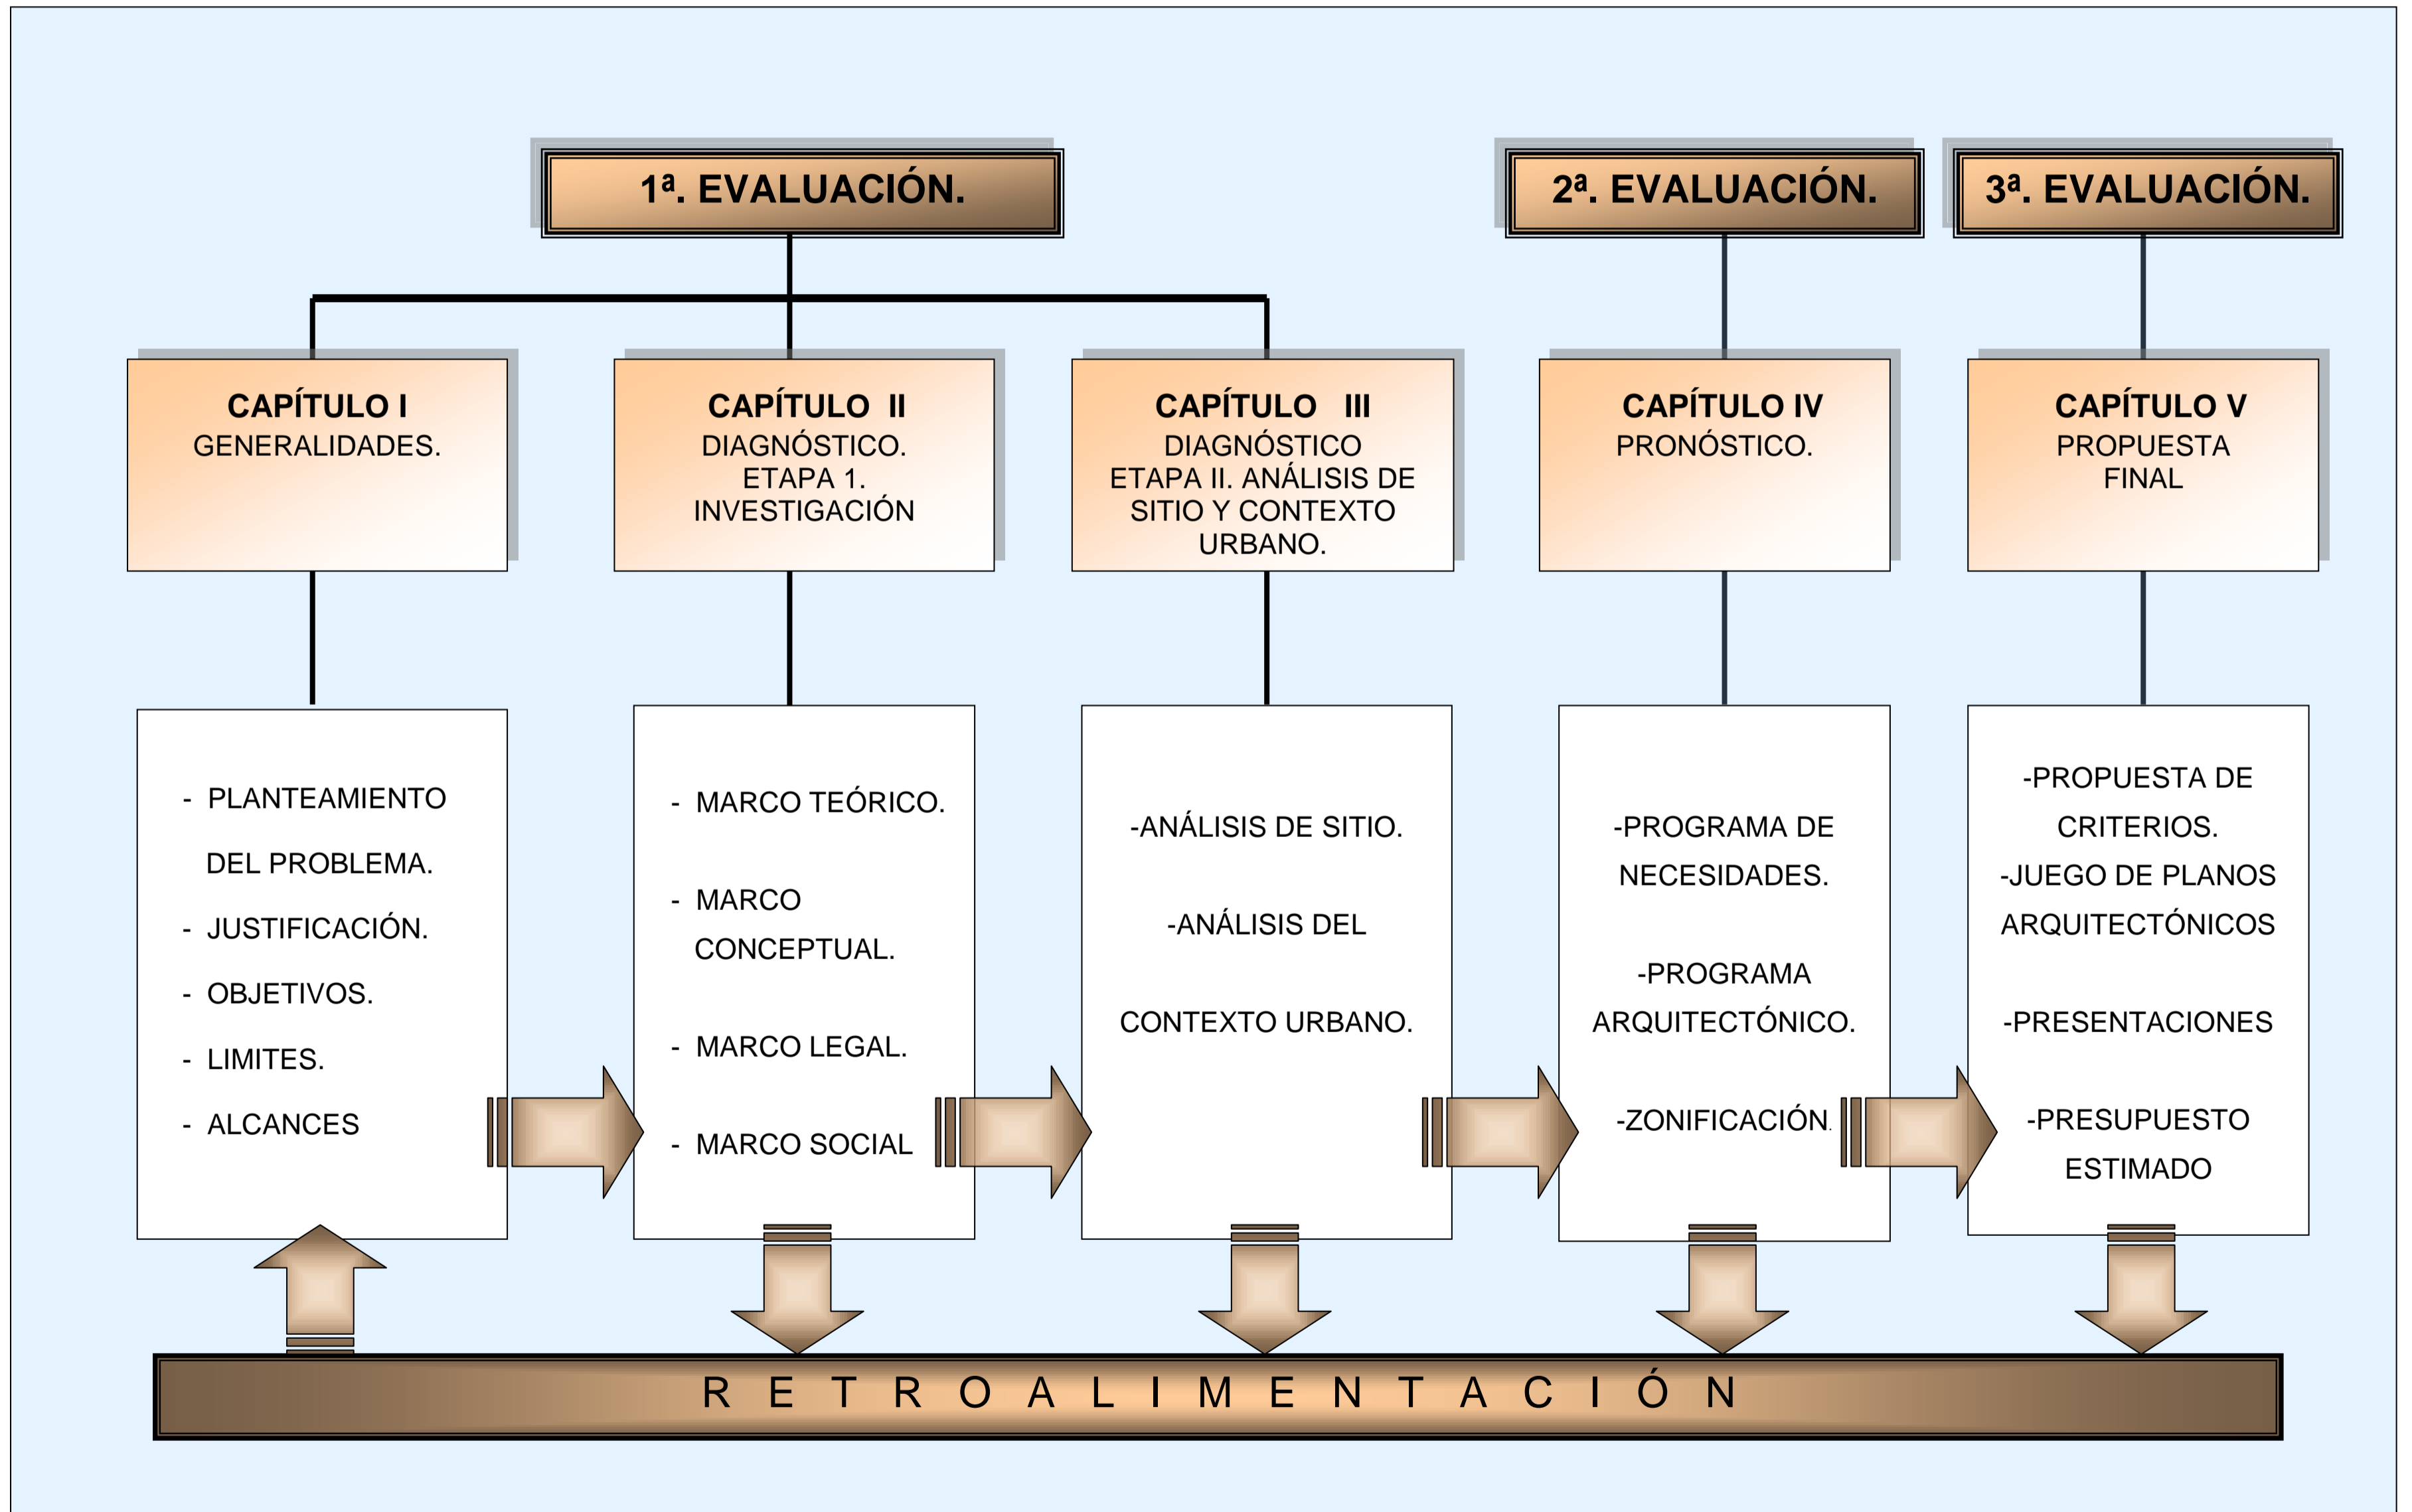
1ª. EVALUACIÓN.

2ª. EVALUACIÓN.

3ª. EVALUACIÓN.

CAPÍTULO I
GENERALIDADES.

CAPÍTULO II
DIAGNÓSTICO.
ETAPA 1.
INVESTIGACIÓN

CAPÍTULO III
DIAGNÓSTICO
ETAPA II. ANÁLISIS DE SITIO Y CONTEXTO URBANO.

CAPÍTULO IV
PRONÓSTICO.

CAPÍTULO V
PROPUESTA FINAL

- PLANTEAMIENTO DEL PROBLEMA.
- JUSTIFICACIÓN.
- OBJETIVOS.
- LIMITES.
- ALCANCES

- MARCO TEÓRICO.
- MARCO CONCEPTUAL.
- MARCO LEGAL.
- MARCO SOCIAL

-ANÁLISIS DE SITIO.
-ANÁLISIS DEL CONTEXTO URBANO.

-PROGRAMA DE NECESIDADES.
-PROGRAMA ARQUITECTÓNICO.
-ZONIFICACIÓN.

-PROPUESTA DE CRITERIOS.
-JUEGO DE PLANOS ARQUITECTÓNICOS
-PRESENTACIONES
-PRESUPUESTO ESTIMADO

R E T R O A L I M E N T A C I Ó N